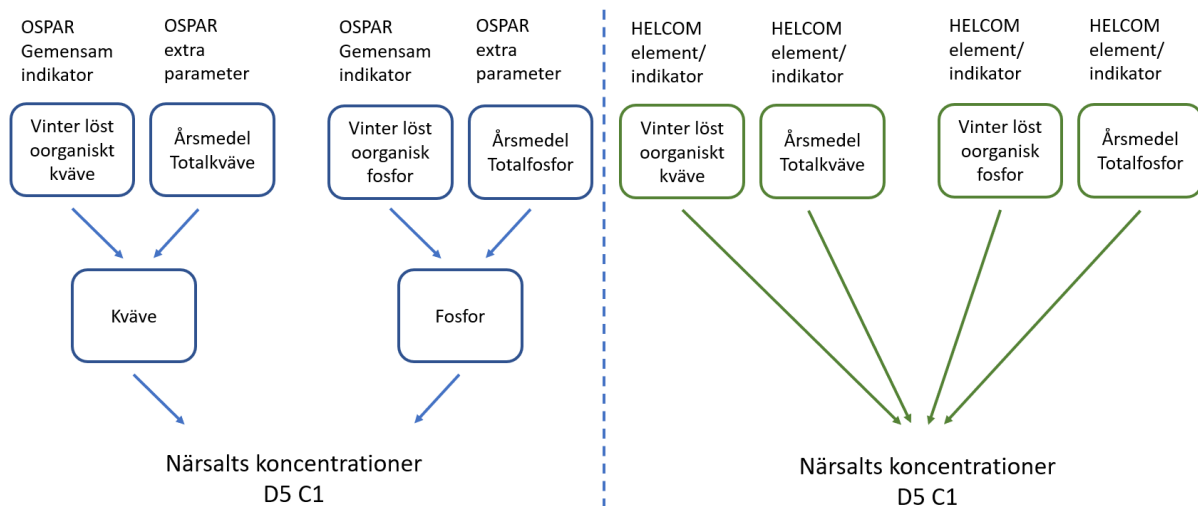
OSPAR Gemensam indikator

OSPAR extra parameter

OSPAR Gemensam indikator

OSPAR extra parameter

Vinter löst oorganiskt kväve

Årsmedel Totalkväve

Vinter löst oorganisk fosfor

Årsmedel Totalfosfor

Kväve

Fosfor

Närsalts koncentrationer D5 C1

HELCOM element/ indikator

HELCOM element/ indikator

HELCOM element/ indikator

HELCOM element/ indikator

Vinter löst oorganiskt kväve

Årsmedel Totalkväve

Vinter löst oorganisk fosfor

Årsmedel Totalfosfor

Närsalts koncentrationer D5 C1